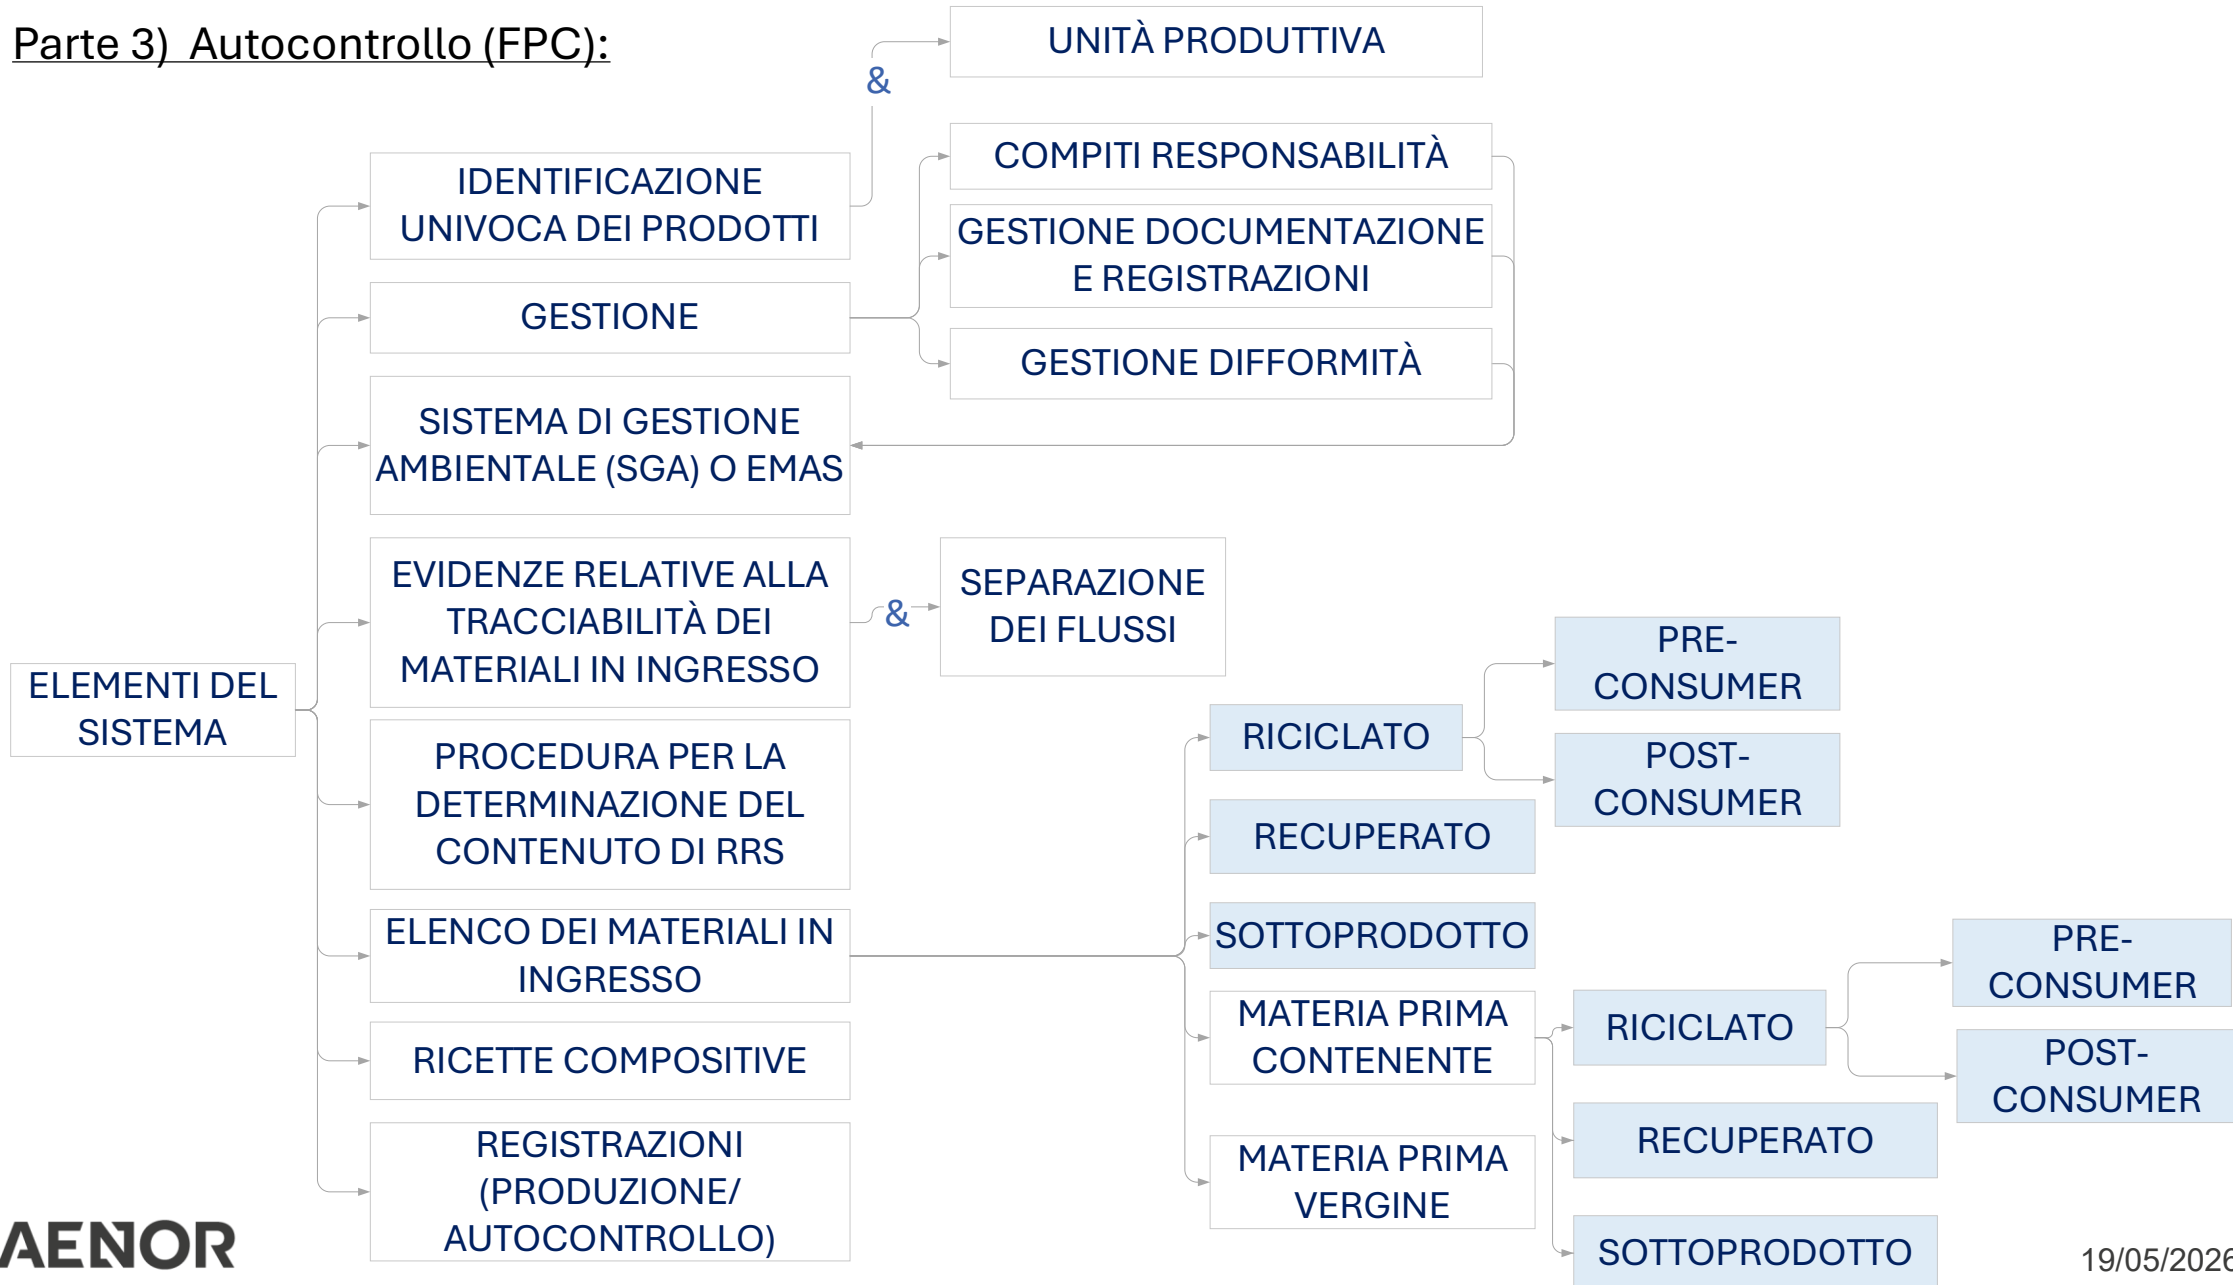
Parte 3) Autocontrollo (FPC):

UNITÀ PRODUTTIVA

&

COMPITI RESPONSABILITÀ

IDENTIFICAZIONE UNIVOCA DEI PRODOTTI

GESTIONE DOCUMENTAZIONE E REGISTRAZIONI

GESTIONE

GESTIONE DIFFORMITÀ

SISTEMA DI GESTIONE AMBIENTALE (SGA) O EMAS

EVIDENZE RELATIVE ALLA TRACCIABILITÀ DEI MATERIALI IN INGRESSO

&

SEPARAZIONE DEI FLUSSI

PRE-CONSUMER

ELEMENTI DEL SISTEMA

RICICLATO

POST-CONSUMER

PROCEDURA PER LA DETERMINAZIONE DEL CONTENUTO DI RRS

RECUPERATO

SOTTOPRODOTTO

ELENCO DEI MATERIALI IN INGRESSO

PRE-CONSUMER

MATERIA PRIMA CONTENENTE

RICICLATO

POST-CONSUMER

RICETTE COMPOSITIVE

RECUPERATO

REGISTRAZIONI (PRODUZIONE/ AUTOCONTROLLO)

MATERIA PRIMA VERGINE

AENOR

SOTTOPRODOTTO

19/05/202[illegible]